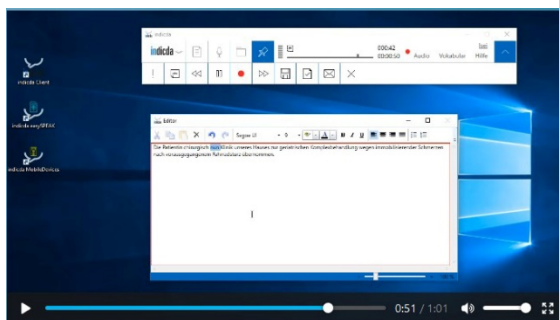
indicia

indicia

00:42
00:00:50

Audio

Vokabular

Hilfe

indicia Client

indicia easySPEAK

indicia MobileDevices

Editor

Segoe UI

Die Patientin erzeugt ein Klinik unseres Hauses zur geriatrischen Komplexbehandlung wegen immobilisierender Schmerzen nach vorausgegangenem Fahrradsturz übernommen.

0:51 / 1:01